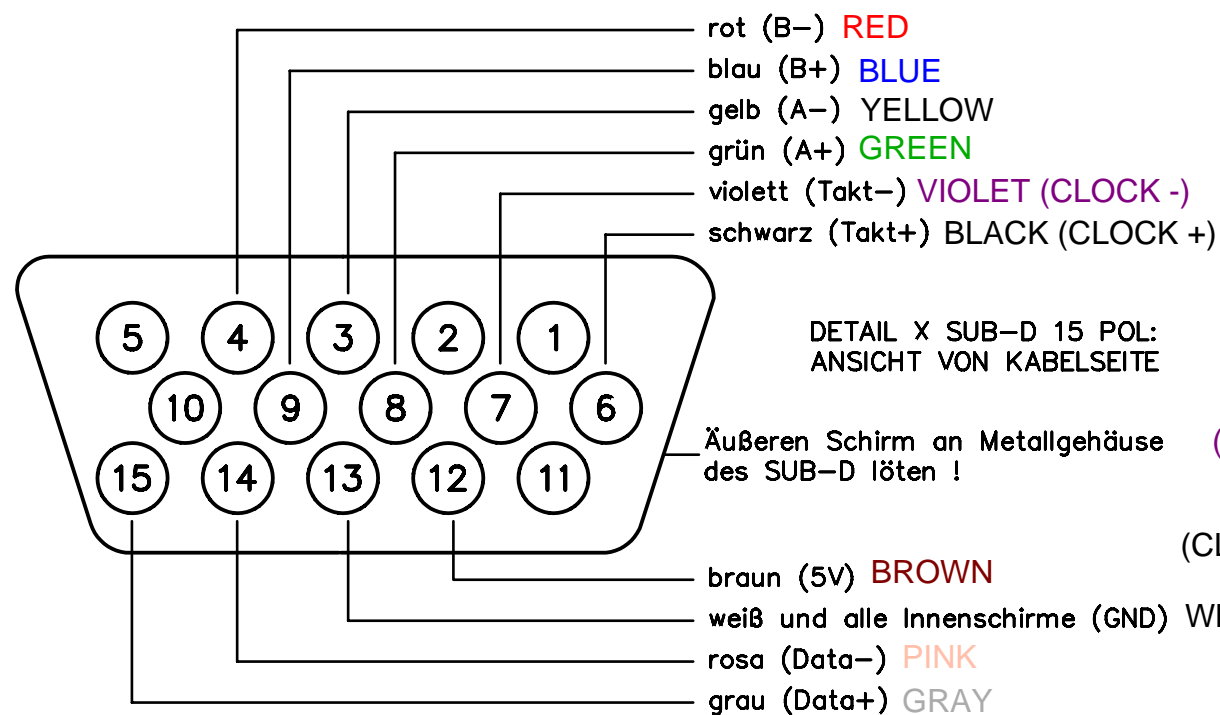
rot (B−) RED
blau (B+) BLUE
gelb (A−) YELLOW
grün (A+) GREEN
violett (Takt−) VIOLET (CLOCK -)
schwarz (Takt+) BLACK (CLOCK +)

5 4 3 2 1
10 9 8 7 6
15 14 13 12 11

DETAIL X SUB-D 15 POL:
ANSICHT VON KABELSEITE

Äußeren Schirm an Metallgehäuse des SUB-D löten ! (

(Cl

braun (5V) BROWN
weiß und alle Innenschirme (GND) WI
rosa (Data−) PINK
grau (Data+) GRAY